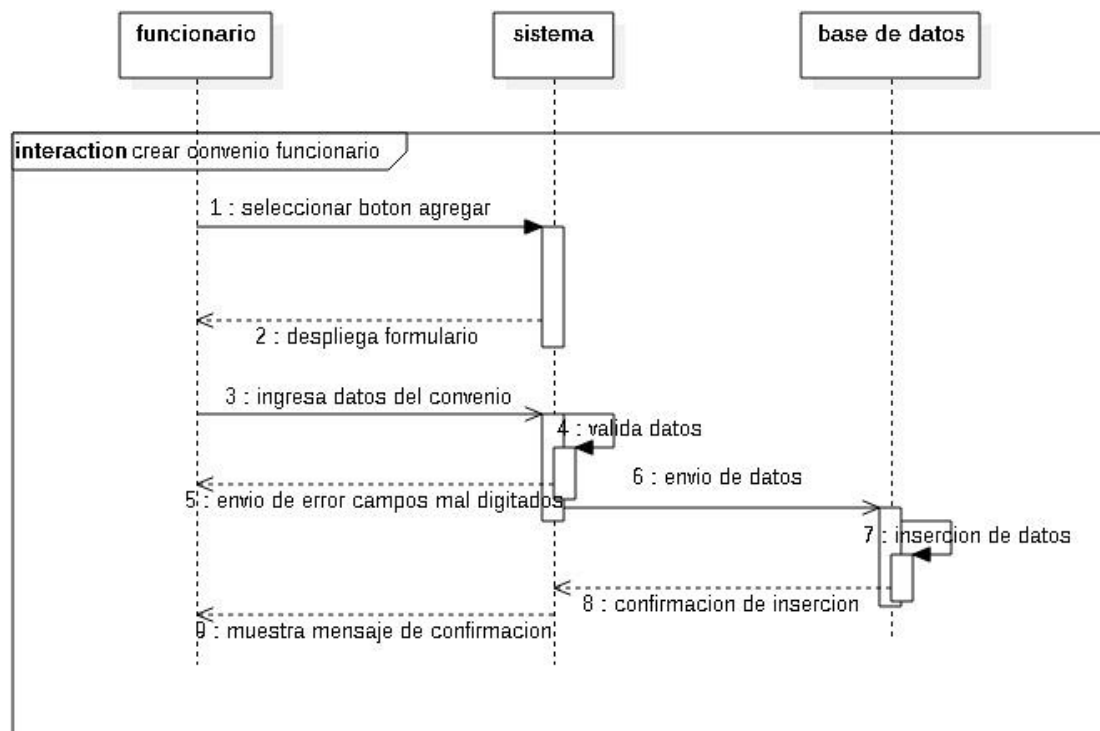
funcionario

sistema

base de datos

interaction crear convenio funcionario

1 : seleccionar boton agregar

2 : despliega formulario

3 : ingresa datos del convenio

4 : valida datos

6 : envio de datos

5 : envio de error campos mal digitados

7 : insercion de datos

8 : confirmacion de insercion

9 : muestra mensaje de confirmacion